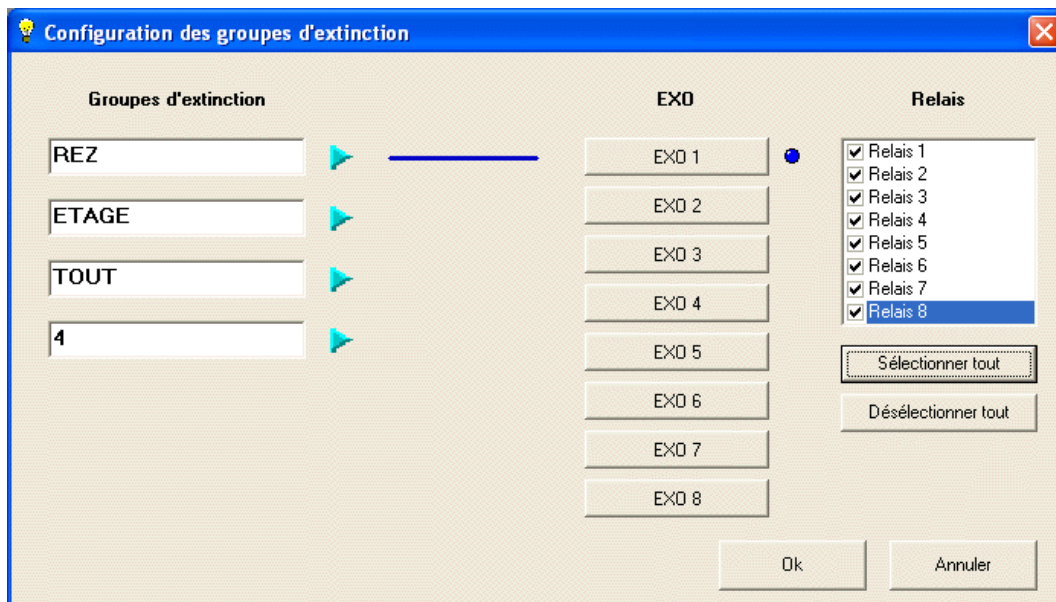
Configuration des groupes d'extinction

Groupes d'extinction

EXO

Relais

REZ

ETAGE

TOUT

4

EXO 1
EXO 2
EXO 3
EXO 4
EXO 5
EXO 6
EXO 7
EXO 8

Relais 1
Relais 2
Relais 3
Relais 4
Relais 5
Relais 6
Relais 7
Relais 8

Sélectionner tout

Désélectionner tout

Ok

Annuler